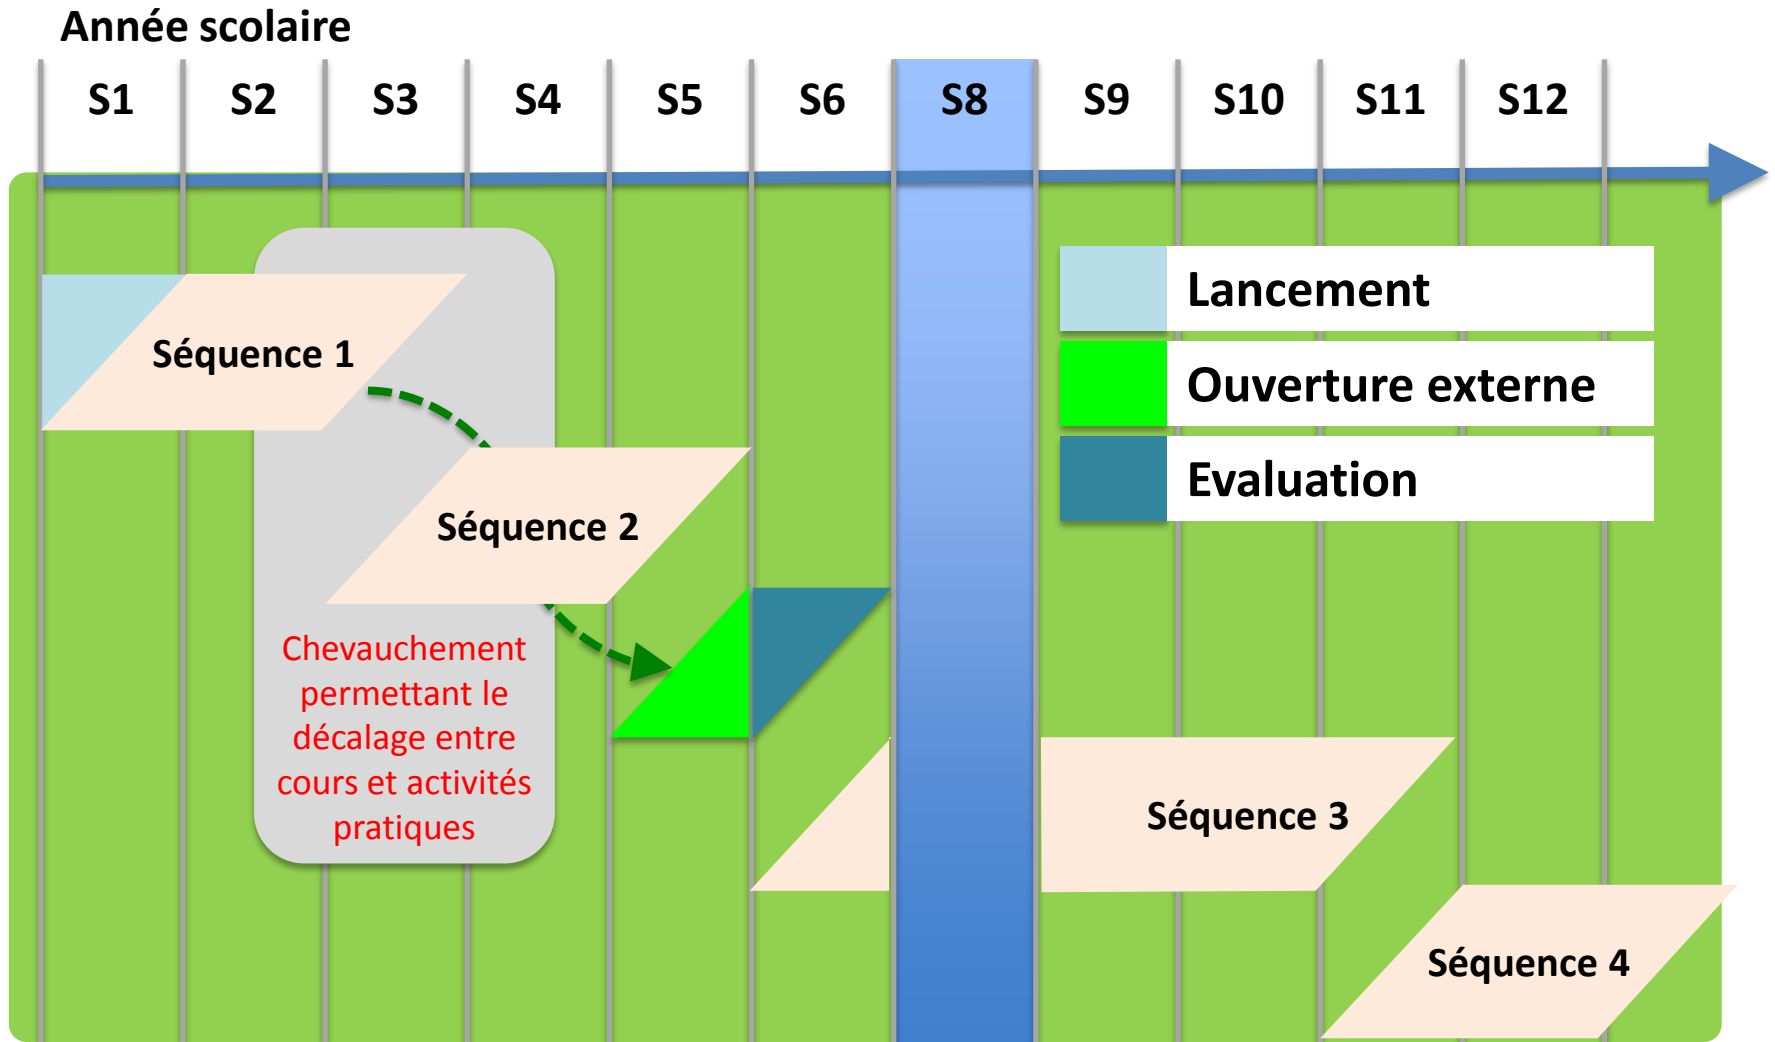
Année scolaire

| S1 | S2 | S3 | S4 | S5 | S6 | S8 | S9 | S10 | S11 | S12 |
|---|---|---|---|---|---|---|---|---|---|---|

Lancement
Ouverture externe
Evaluation

Séquence 1
Séquence 2
Chevauchement permettant le décalage entre cours et activités pratiques
Séquence 3
Séquence 4